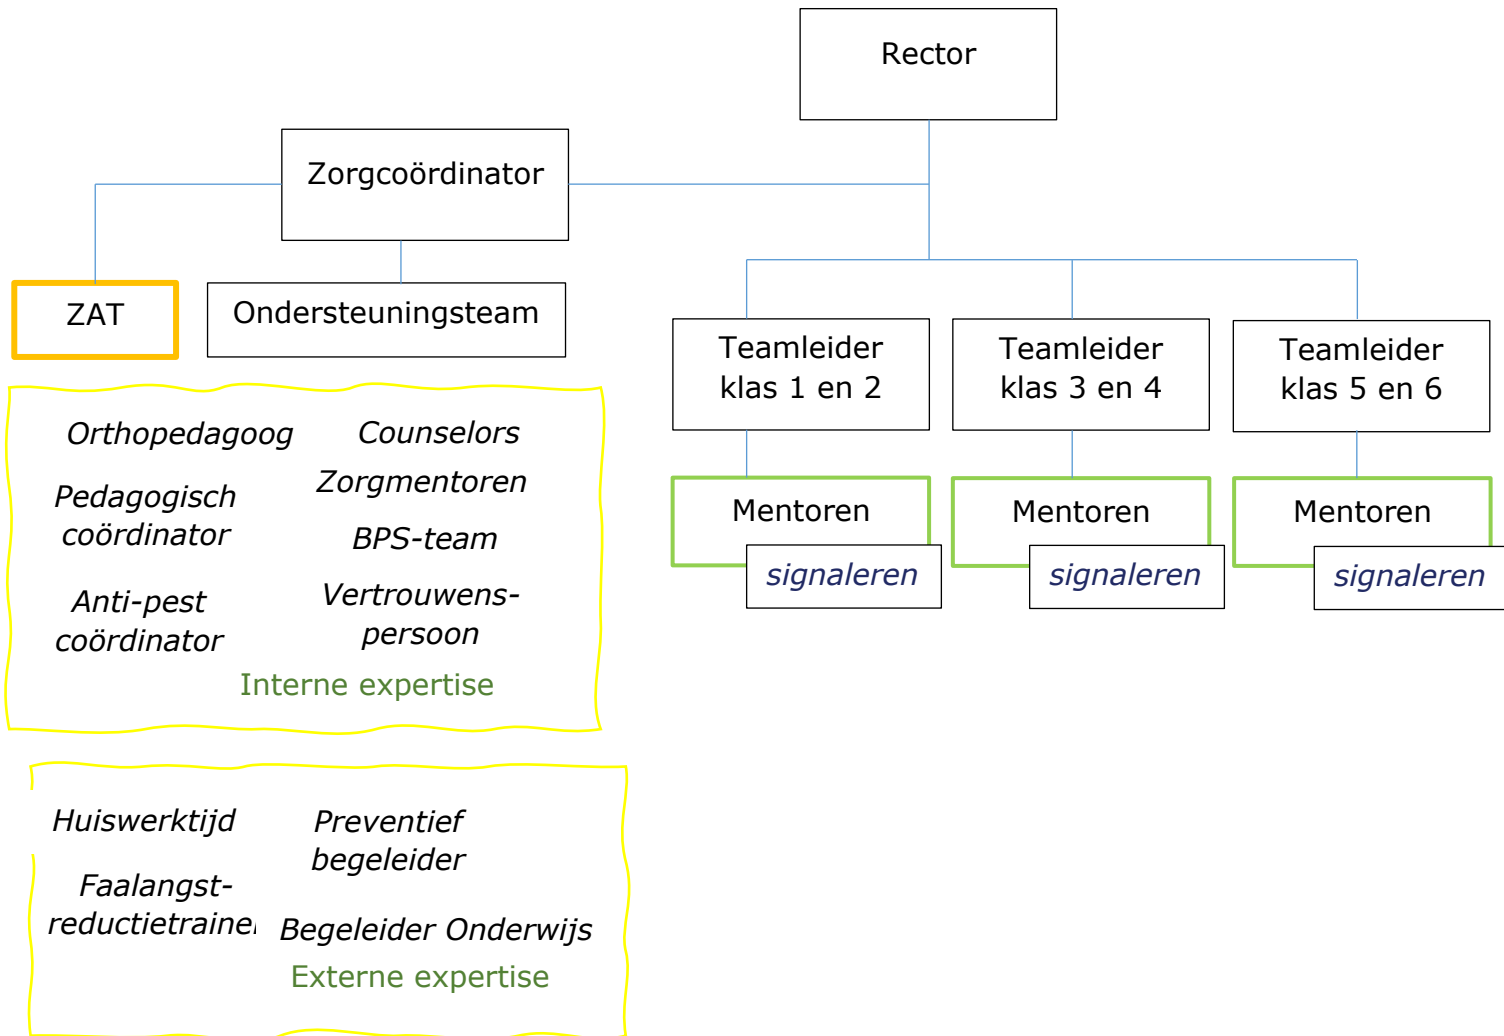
Rector

Zorgcoördinator

ZAT

Ondersteuningsteam

Teamleider klas 1 en 2

Teamleider klas 3 en 4

Teamleider klas 5 en 6

Mentoren

signaleren

Mentoren

signaleren

Mentoren

signaleren

Orthopedagoog

Counselors

Zorgmentoren

Pedagogisch coördinator

BPS-team

Anti-pest coördinator

Vertrouwenspersoon

Interne expertise

Huiswerktijd

Preventief begeleider

Faalangstreductietrainer

Begeleider Onderwijs

Externe expertise